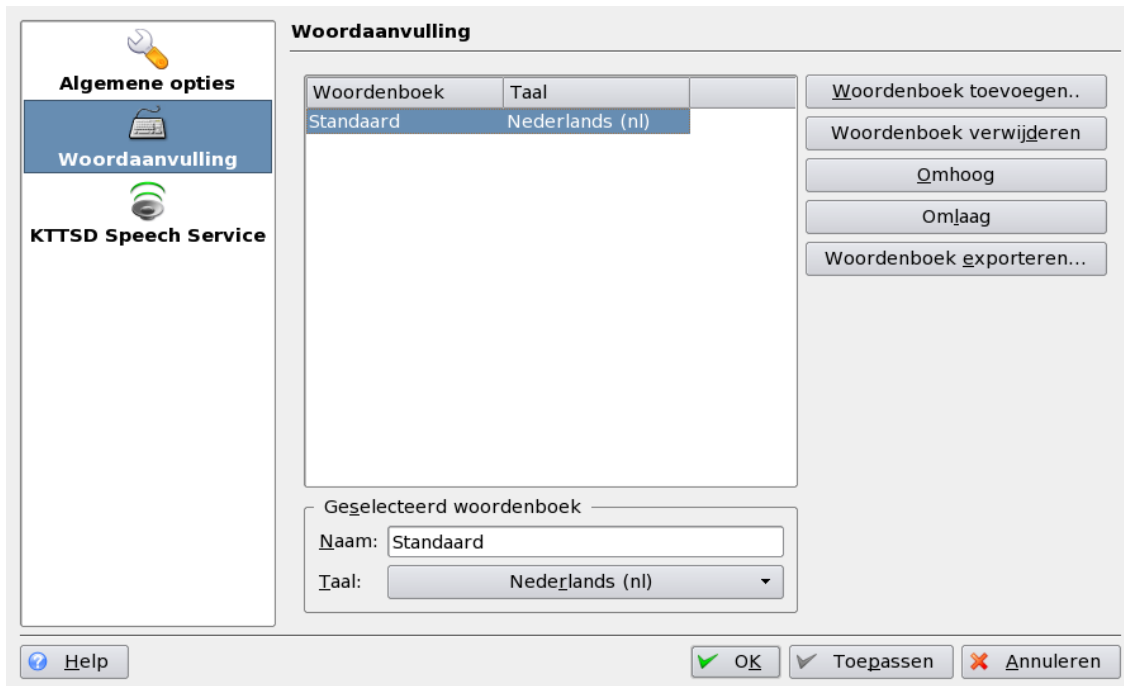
Algemene opties

Woordaanvulling

KTTSD Speech Service

Woordaanvulling

| Woordenboek | Taal |
|---|---|
| Standaard | Nederlands (nl) |

Woordenboek toevoegen..

Woordenboek verwijderen

Omhoog

Omlaag

Woordenboek exporteren...

Geselecteerd woordenboek

Naam: Standaard

Taal: Nederlands (nl)

Help

OK

Toepassen

Annuleren